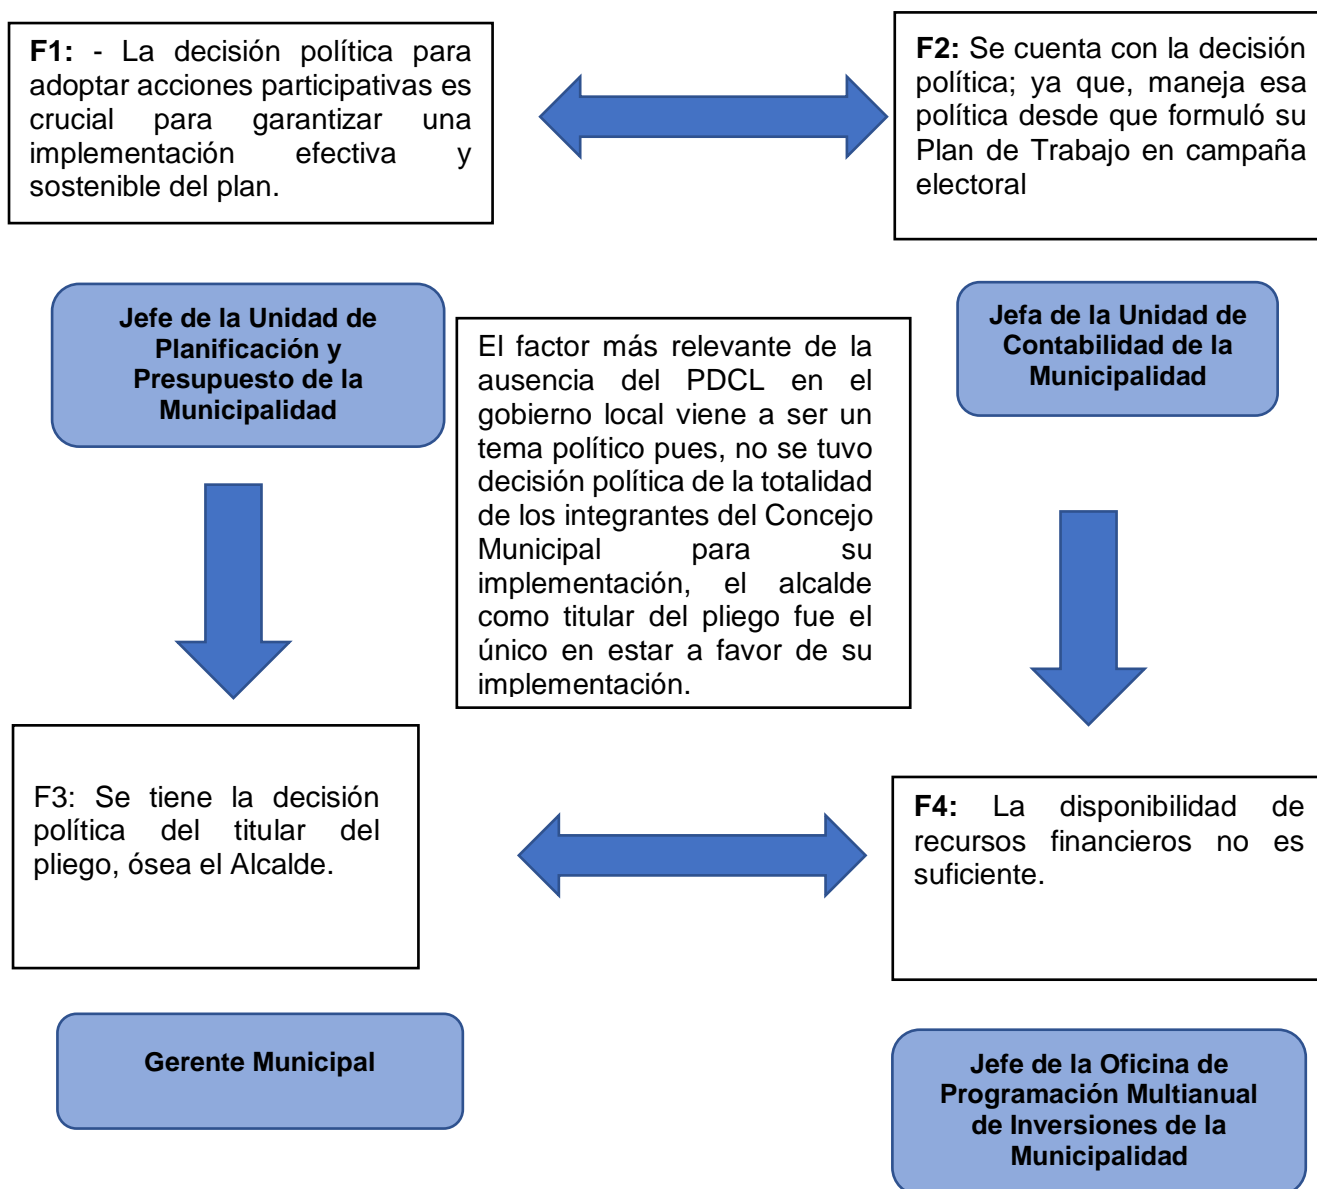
**F1:** - La decisión política para adoptar acciones participativas es crucial para garantizar una implementación efectiva y sostenible del plan.

**F2:** Se cuenta con la decisión política; ya que, maneja esa política desde que formuló su Plan de Trabajo en campaña electoral

**Jefe de la Unidad de Planificación y Presupuesto de la Municipalidad**

El factor más relevante de la ausencia del PDCL en el gobierno local viene a ser un tema político pues, no se tuvo decisión política de la totalidad de los integrantes del Concejo Municipal para su implementación, el alcalde como titular del pliego fue el único en estar a favor de su implementación.

**Jefa de la Unidad de Contabilidad de la Municipalidad**

F3: Se tiene la decisión política del titular del pliego, ósea el Alcalde.

**F4:** La disponibilidad de recursos financieros no es suficiente.

**Gerente Municipal**

**Jefe de la Oficina de Programación Multianual de Inversiones de la Municipalidad**